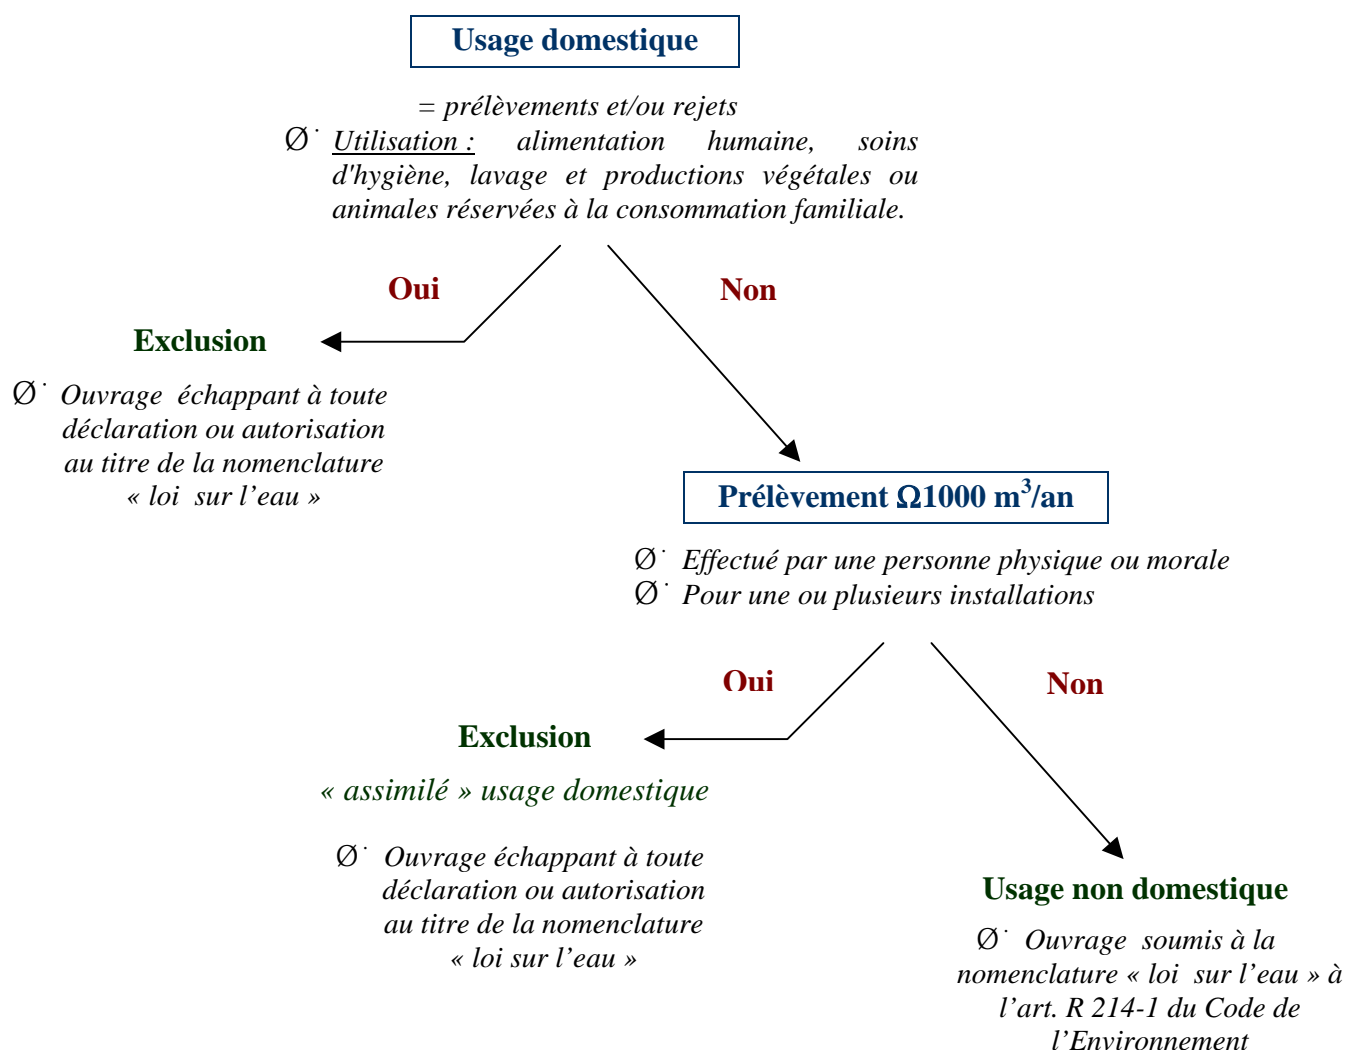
Usage domestique

= prélèvements et/ou rejets

Ø˙ Utilisation : alimentation humaine, soins d'hygiène, lavage et productions végétales ou animales réservées à la consommation familiale.

Oui

Non

Exclusion

Ø˙ Ouvrage échappant à toute déclaration ou autorisation au titre de la nomenclature « loi sur l'eau »

Prélèvement Ω1000 m$^3$/an

Ø˙ Effectué par une personne physique ou morale
Ø˙ Pour une ou plusieurs installations

Oui

Non

Exclusion

« assimilé » usage domestique

Ø˙ Ouvrage échappant à toute déclaration ou autorisation au titre de la nomenclature « loi sur l'eau »

Usage non domestique

Ø˙ Ouvrage soumis à la nomenclature « loi sur l'eau » à l'art. R 214-1 du Code de l'Environnement